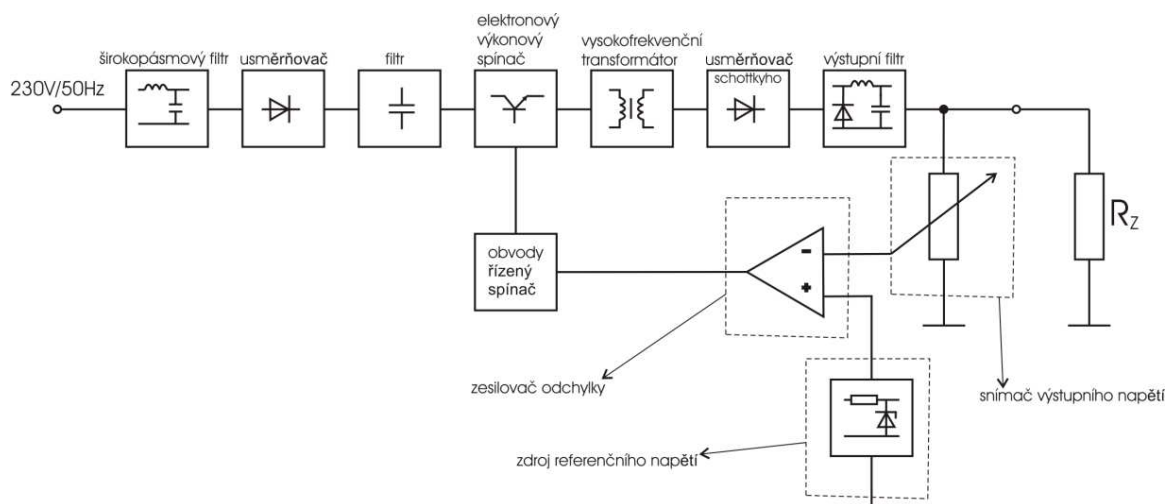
širokopásmový filtr
usměrňovač
filtr
elektronový výkonový spínač
vysokofrekvenční transformátor
usměrňovač schottkyho
výstupní filtr
230V/50Hz
$R_Z$
obvody řízený spínač
-
+
zesilovač odchylky
snímač výstupního napětí
zdroj referenčního napětí